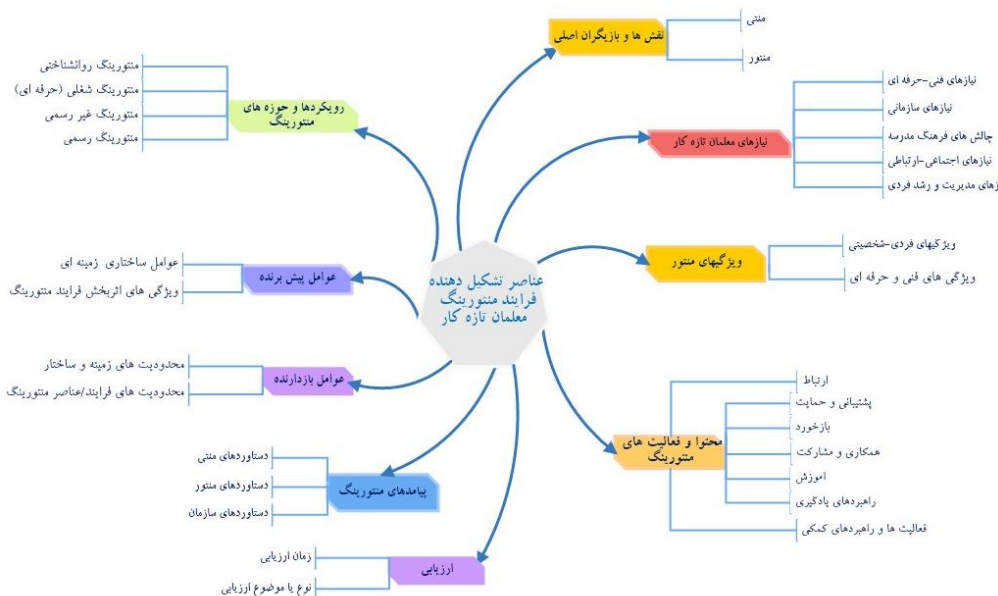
عناصر تشکیل دهنده فرایند منتورینگ معلمان تازه کار

نقش ها و بازیگران اصلی
منتی
منتور

نیازهای معلمان تازه کار
نیازهای فنی-حرفه ای
نیازهای سازمانی
چالش های فرهنگ مدرسه
نیازهای اجتماعی-ارتباطی
زهای مدیریت و رشد فردی

ویژگیهای منتور
ویژگیهای فردی-شخصیتی
ویژگی های فنی و حرفه ای

محتوا و فعالیت های منتورینگ
ارتباط
پشتیبانی و حمایت
بازخورد
همکاری و مشارکت
آموزش
راهبردهای یادگیری
فعالیت ها و راهبردهای کمکی

رویکردها و حوزه های منتورینگ
منتورینگ روانشناختی
منتورینگ شغلی (حرفه ای)
منتورینگ غیر رسمی
منتورینگ رسمی

عوامل پیش برنده
عوامل ساختاری زمینه ای
ویژگی های اثربخش فرایند منتورینگ

عوامل بازدارنده
محدودیت های زمینه و ساختار
محدودیت های فرایند/عناصر منتورینگ

پیامدهای منتورینگ
دستاوردهای منتی
دستاوردهای منتور
دستاوردهای سازمان

ارزیابی
زمان ارزیابی
نوع یا موضوع ارزیابی